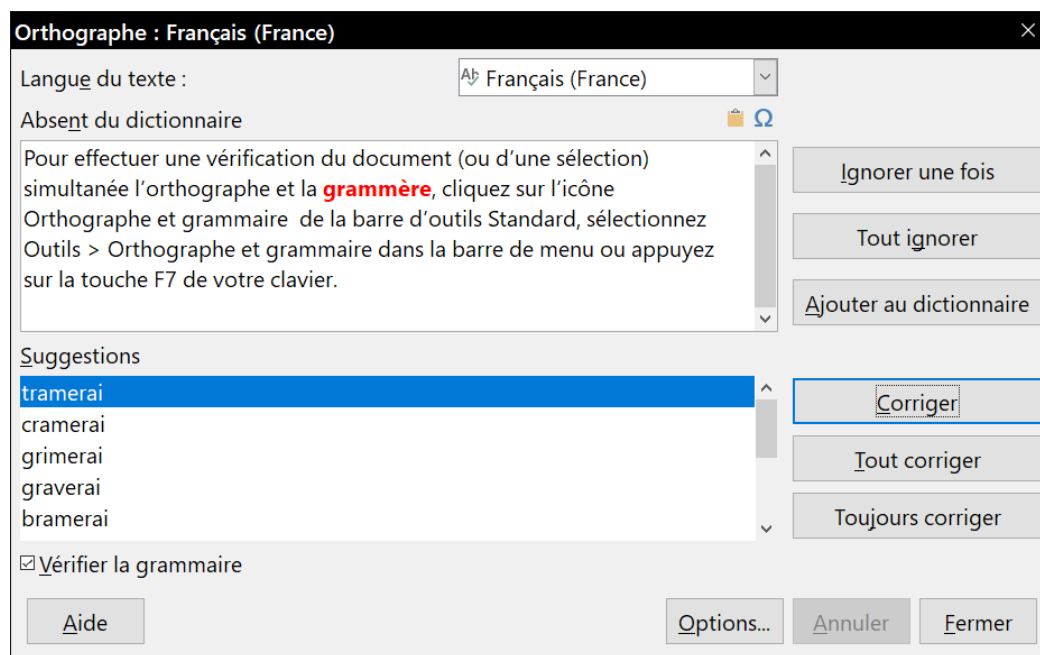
Orthographe : Français (France)

Langue du texte :

Français (France)

Absent du dictionnaire

Pour effectuer une vérification du document (ou d'une sélection) simultanée l'orthographe et la grammère, cliquez sur l'icône Orthographe et grammaire de la barre d'outils Standard, sélectionnez Outils > Orthographe et grammaire dans la barre de menu ou appuyez sur la touche F7 de votre clavier.

Ignorer une fois

Tout ignorer

Ajouter au dictionnaire

Suggestions

tramerai
cramerai
grimerai
graverai
bramerai

Corriger

Tout corriger

Toujours corriger

Vérifier la grammaire

Aide

Options...

Annuler

Fermer